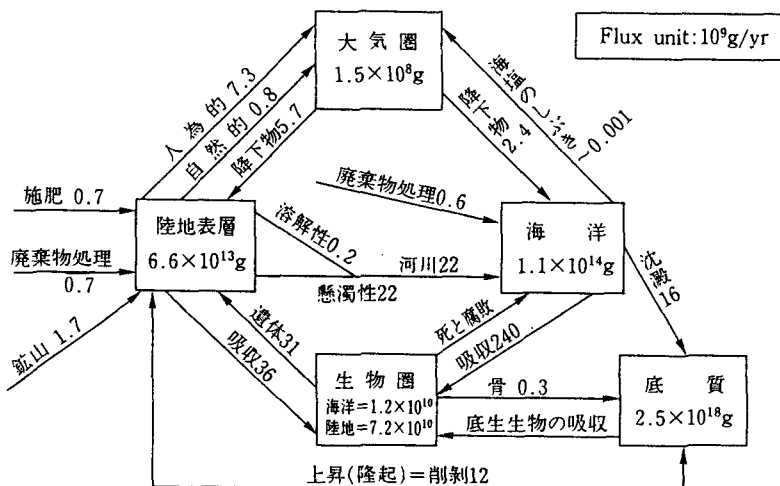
Flux unit: $10^9$g/yr

大気圏
$1.5\times10^8$g

人為的 7.3
自然的 0.8
降下物5.7

海塩(Sのしぶき) 0.001
降下物 2.4

施肥 0.7

陸地表層
$6.6\times10^{13}$g

廃棄物処理
0.7

鉱山 1.7

廃棄物処理0.6

溶解性0.2
河川22
懸濁性22

海洋
$1.1\times10^{14}$g

沈澱
16

遺体31
吸収36

死と腐敗
吸収240

生物圏
海洋$=1.2\times10^{10}$
陸地$=7.2\times10^{10}$

骨 0.3
底生生物の吸収

底質
$2.5\times10^{18}$g

上昇(隆起)=削剝12